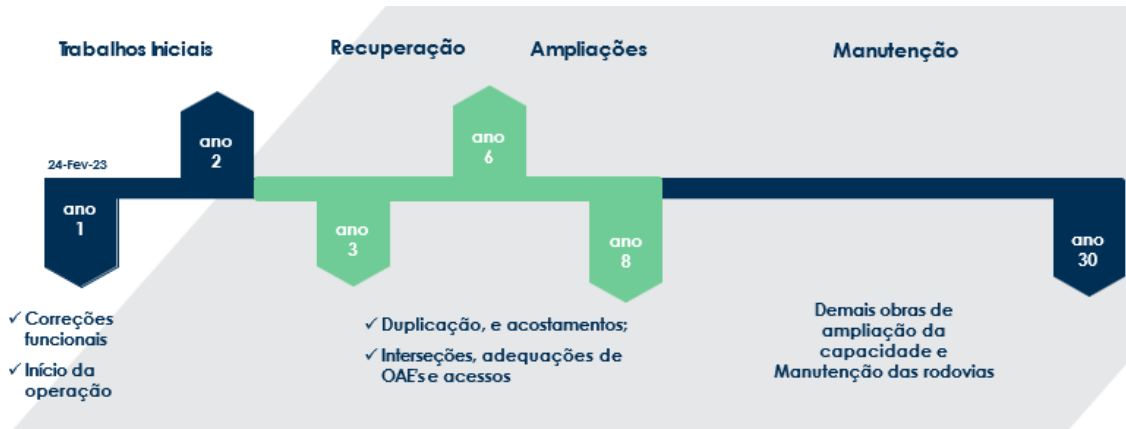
Trabalhos Iniciais

Recuperação

Ampliações

Manutenção

24-Fev-23

ano
1

ano
2

ano
3

ano
6

ano
8

ano
30

✓ Correções funcionais

✓ Início da operação

✓ Duplicação, e acostamentos;

✓ Interseções, adequações de OAE's e acessos

Demais obras de ampliação da capacidade e Manutenção das rodovias